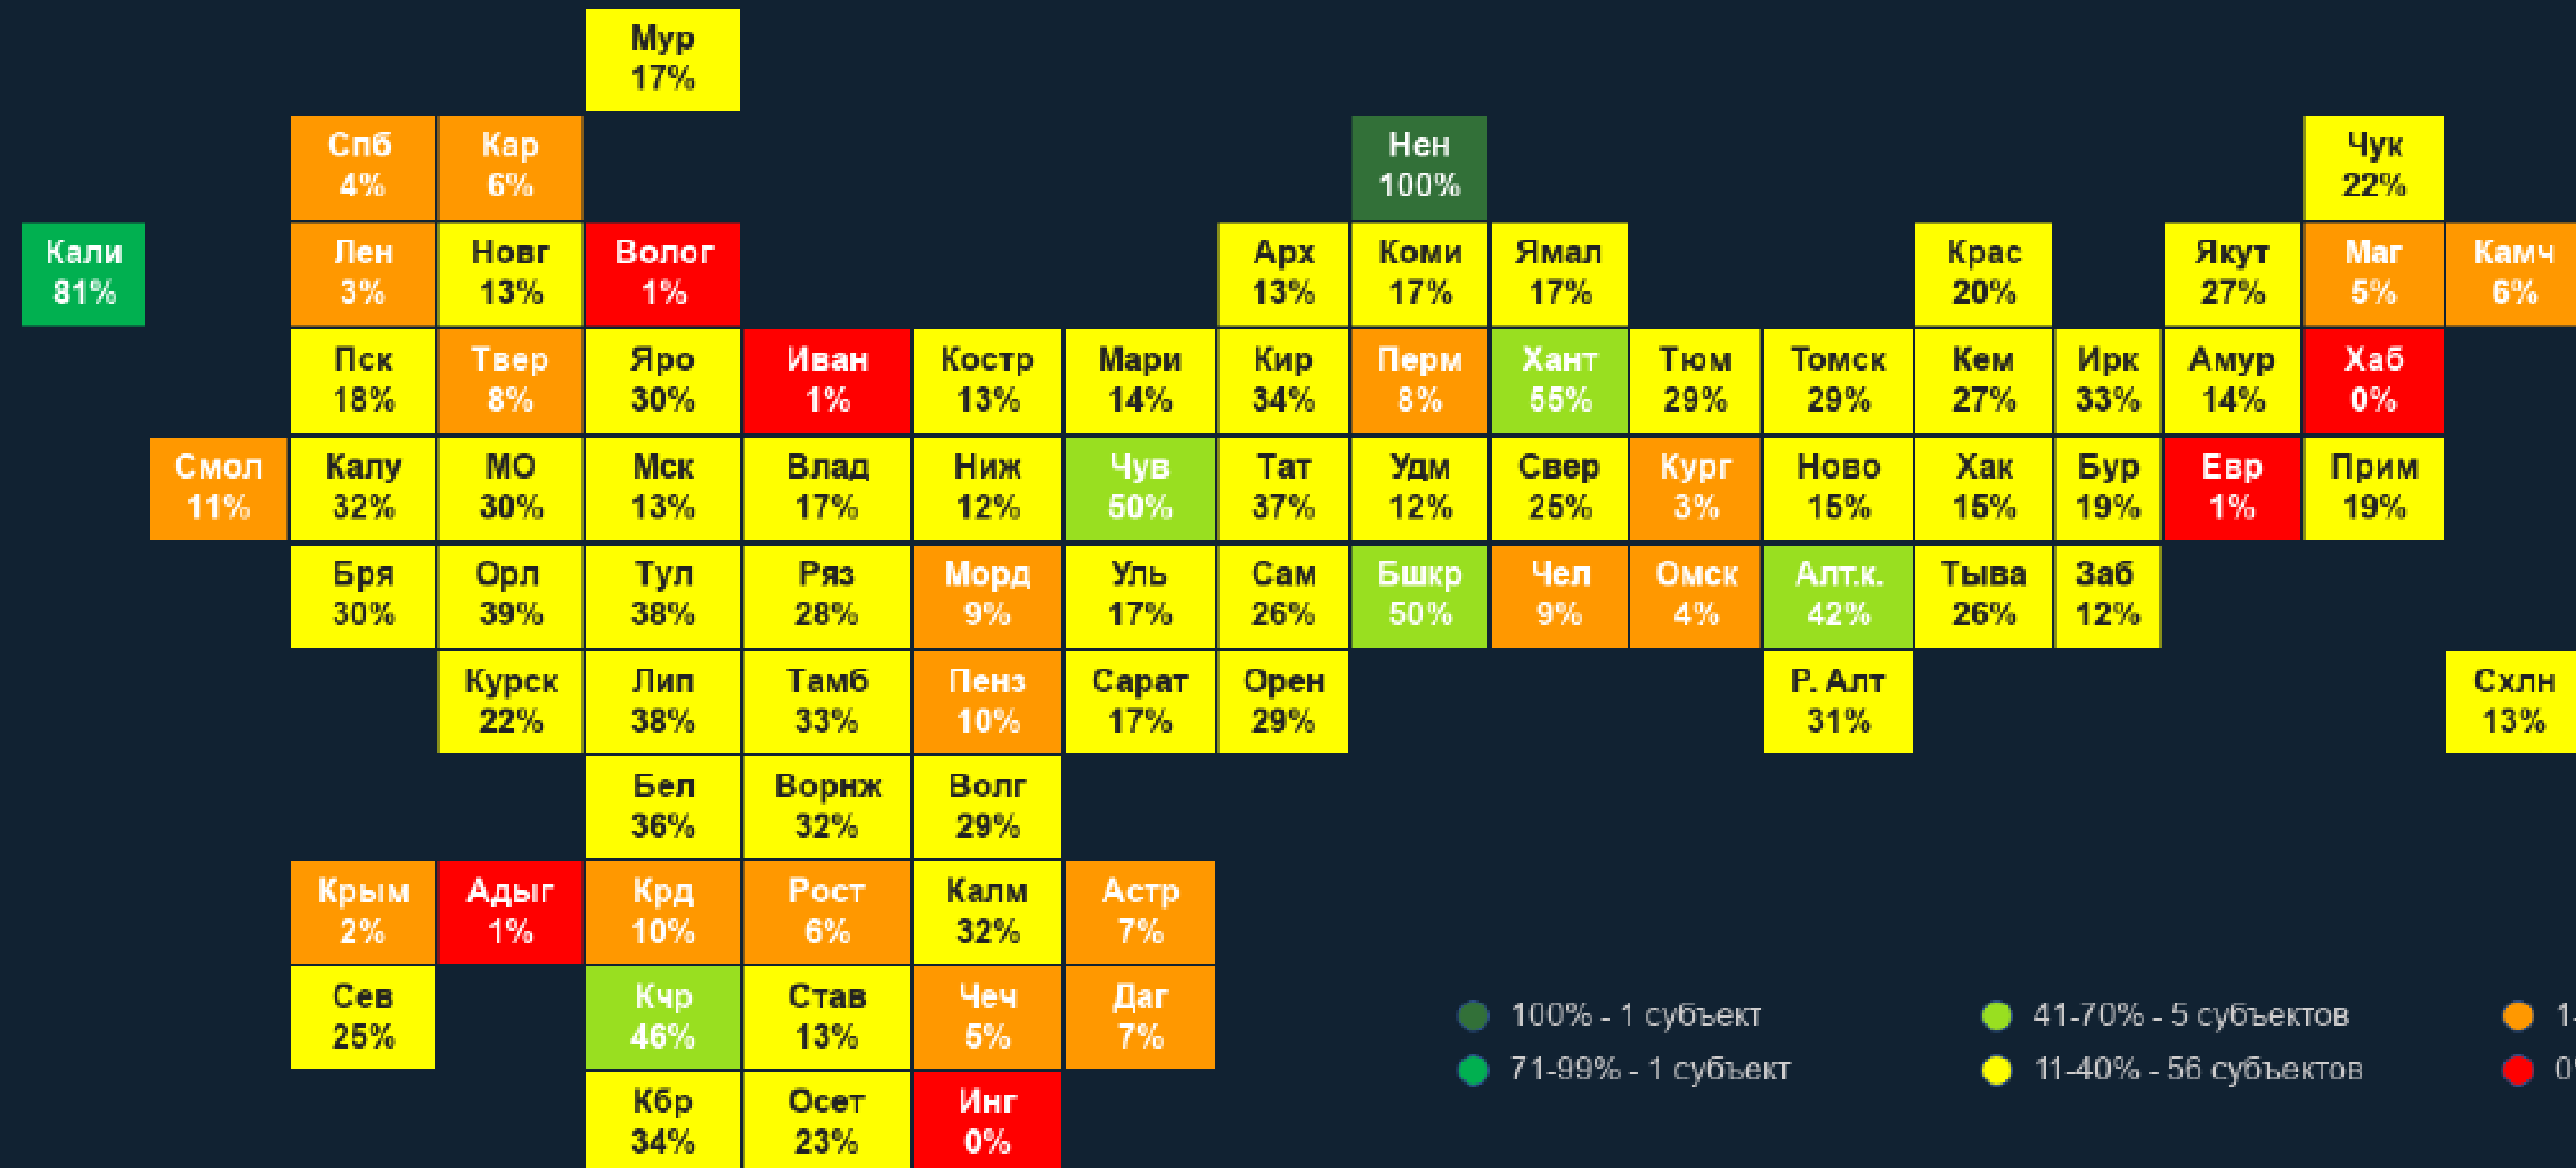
Мур
17%

Спб
4%

Кар
6%

Нен
100%

Чук
22%

Кали
81%

Лен
3%

Новг
13%

Волог
1%

Арх
13%

Коми
17%

Ямал
17%

Крас
20%

Якут
27%

Маг
5%

Камч
6%

Пск
18%

Твер
8%

Яро
30%

Иван
1%

Костр
13%

Мари
14%

Кир
34%

Перм
8%

Хант
55%

Тюм
29%

Томск
29%

Кем
27%

Ирк
33%

Амур
14%

Хаб
0%

Смол
11%

Калу
32%

МО
30%

Мск
13%

Влад
17%

Ниж
12%

Чув
50%

Тат
37%

Удм
12%

Свер
25%

Кург
3%

Ново
15%

Хак
15%

Бур
19%

Евр
1%

Прим
19%

Бря
30%

Орл
39%

Тул
38%

Ряз
28%

Морд
9%

Уль
17%

Сам
26%

Бшкр
50%

Чел
9%

Омск
4%

Алт.к.
42%

Тыва
26%

Заб
12%

Курск
22%

Лип
38%

Тамб
33%

Пенз
10%

Сарат
17%

Орен
29%

Р. Алт
31%

Схлн
13%

Бел
36%

Ворнж
32%

Волг
29%

Крым
2%

Адыг
1%

Крд
10%

Рост
6%

Калм
32%

Астр
7%

Сев
25%

Кчр
46%

Став
13%

Чеч
5%

Даг
7%

Кбр
34%

Осет
23%

Инг
0%

100% - 1 субъект
71-99% - 1 субъект
41-70% - 5 субъектов
11-40% - 56 субъектов
1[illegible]
0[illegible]